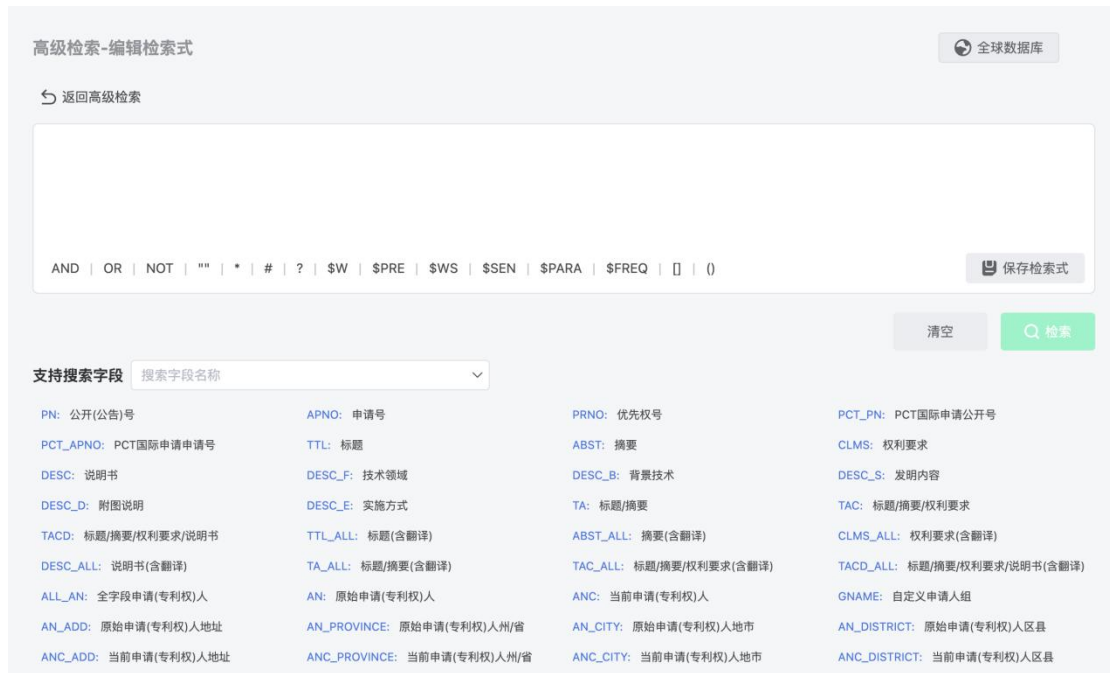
高级检索-编辑检索式

全球数据库

返回高级检索

AND | OR | NOT | "" | * | # | ? | \$W | \$PRE | \$WS | \$SEN | \$PARA | \$FREQ | [] | ()

保存检索式

清空

检索

支持搜索字段 搜索字段名称

| | | | |
|---|---|---|---|
| PN: 公开(公告)号 | APNO: 申请号 | PRNO: 优先权号 | PCT_PN: PCT国际申请公开号 |
| PCT_APNO: PCT国际申请申请号 | TTL: 标题 | ABST: 摘要 | CLMS: 权利要求 |
| DESC: 说明书 | DESC_F: 技术领域 | DESC_B: 背景技术 | DESC_S: 发明内容 |
| DESC_D: 附图说明 | DESC_E: 实施方式 | TA: 标题/摘要 | TAC: 标题/摘要/权利要求 |
| TACD: 标题/摘要/权利要求/说明书 | TTL_ALL: 标题(含翻译) | ABST_ALL: 摘要(含翻译) | CLMS_ALL: 权利要求(含翻译) |
| DESC_ALL: 说明书(含翻译) | TA_ALL: 标题/摘要(含翻译) | TAC_ALL: 标题/摘要/权利要求(含翻译) | TACD_ALL: 标题/摘要/权利要求/说明书(含翻译) |
| ALL_AN: 全字段申请(专利权)人 | AN: 原始申请(专利权)人 | ANC: 当前申请(专利权)人 | GNAME: 自定义申请人组 |
| AN_ADD: 原始申请(专利权)人地址 | AN_PROVINCE: 原始申请(专利权)人州/省 | AN_CITY: 原始申请(专利权)人地市 | AN_DISTRICT: 原始申请(专利权)人区县 |
| ANC_ADD: 当前申请(专利权)人地址 | ANC_PROVINCE: 当前申请(专利权)人州/省 | ANC_CITY: 当前申请(专利权)人地市 | ANC_DISTRICT: 当前申请(专利权)人区县 |